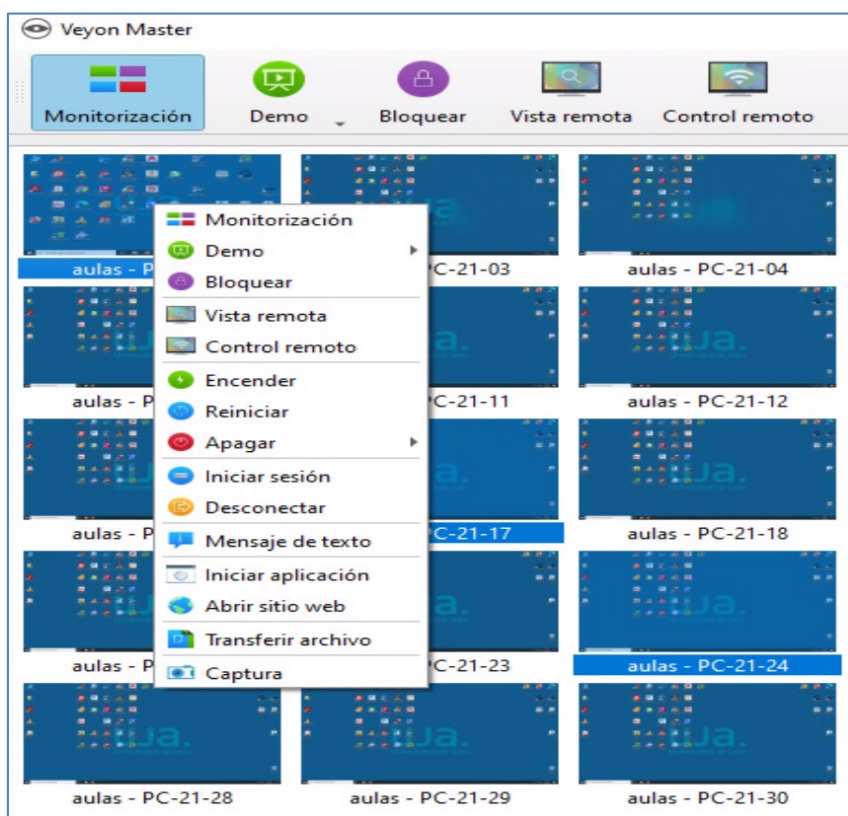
Veyon Master

Monitorización
Demo
Bloquear
Vista remota
Control remoto

Monitorización
Demo
Bloquear
Vista remota
Control remoto
Encender
Reiniciar
Apagar
Iniciar sesión
Desconectar
Mensaje de texto
Iniciar aplicación
Abrir sitio web
Transferir archivo
Captura

aulas - P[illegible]
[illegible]PC-21-03
aulas - PC-21-04
aulas - P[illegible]
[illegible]PC-21-11
aulas - PC-21-12
aulas - P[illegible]
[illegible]PC-21-17
aulas - PC-21-18
aulas - P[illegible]
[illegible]PC-21-23
aulas - PC-21-24
aulas - PC-21-28
aulas - PC-21-29
aulas - PC-21-30